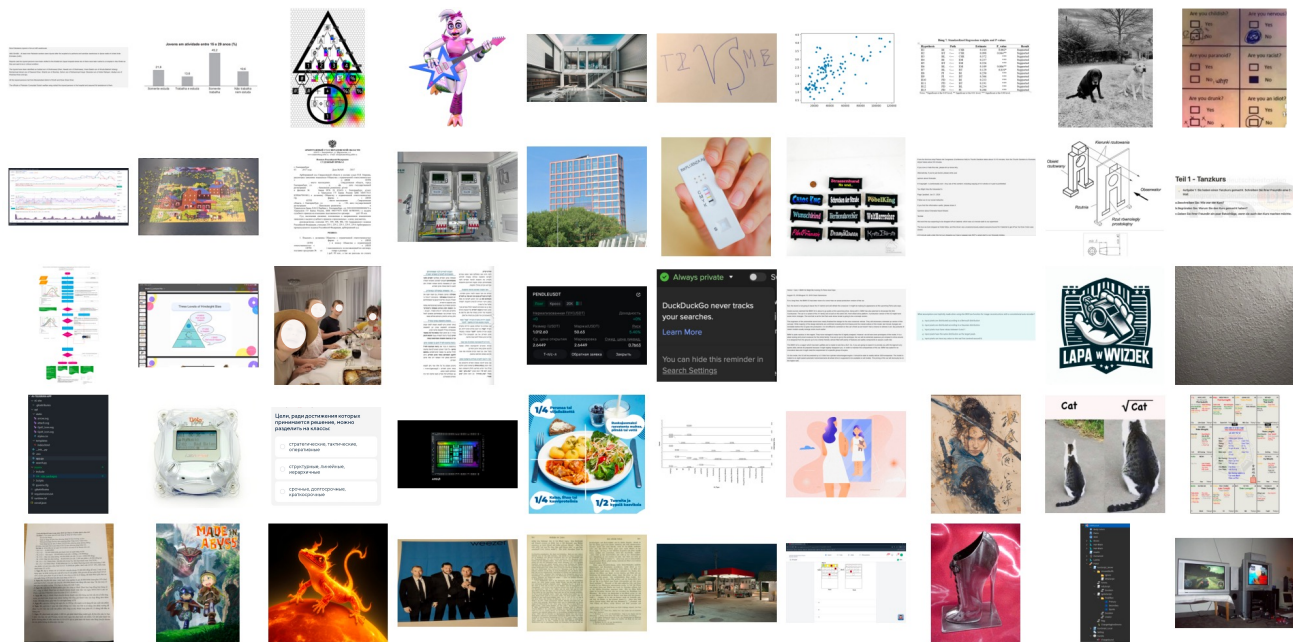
Jovens em atividade entre 15 e 29 anos (%)

Always private

DuckDuckGo never tracks your searches.

Learn More

You can hide this reminder in Search Settings

PENDLEUSDT

Teil 1 - Tanzkurs

Цели, ради достижения которых принимается решение, можно разделить на классы:

стратегические, тактические, оперативные

структурные, линейные, иерархичные

срочные, долгосрочные, краткосрочные

LAPA W WIZJEK

Cat

$\sqrt{Cat}$

Are you stressed?

Are you nervous?

Are you paranoid?

Are you racist?

Are you drunk?

Are you an idiot?

Yes

No

MADE IN ABYSS

Three Levels of Hindsight Bias